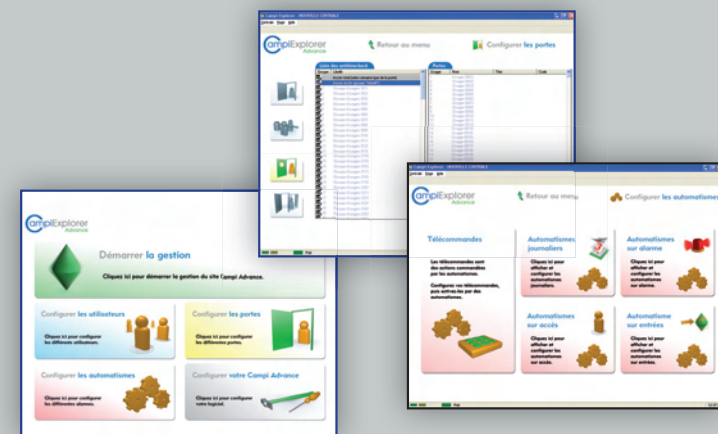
CampiExplorer Advance

Démarrer la gestion

Cliquez ici pour démarrer la gestion du site Campi Advance.

Configurer les utilisateurs

Cliquez ici pour configurer les différents utilisateurs.

Configurer les portes

Cliquez ici pour configurer les différentes portes.

Configurer les automatismes

Cliquez ici pour configurer les différents alarmes.

Configurer votre Campi Advance

Cliquez ici pour configurer votre logiciel.

CampiExplorer Advance

Retour au menu

Configurer les portes

Liste des antibadbacks

Portes

CampiExplorer Advance

Retour au menu

Configurer les automatismes

Télécommandes

Les télécommandes sont des actions commandées par les automatismes.

Configurez vos télécommandes, puis entrez-les par des automatismes.

Automatismes journaliers

Cliquez ici pour afficher et configurer les automatismes journaliers.

Automatismes sur alarme

Cliquez ici pour afficher et configurer les automatismes sur alarme.

Automatismes sur accès

Cliquez ici pour afficher et configurer les automatismes sur accès.

Automatismes sur entrées

Cliquez ici pour afficher et configurer les automatismes sur entrées.